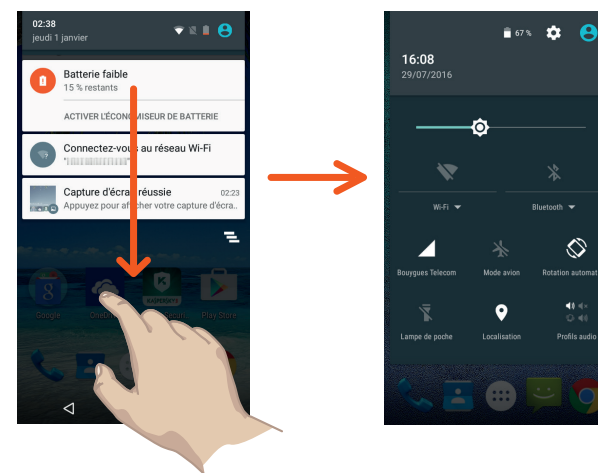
02:38
jeudi 1 janvier

Batterie faible
15 % restants

ACTIVER L'ÉCONOMISEUR DE BATTERIE

Connectez-vous au réseau Wi-Fi
"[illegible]"

Capture d'écran réussie 02:23
Appuyez pour afficher votre capture d'écran.

Google OneDrive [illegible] Play Store

67 %
16:08
29/07/2016

Wi-Fi
Bluetooth

Bouygues Telecom
Mode avion
Rotation automat

Lampe de poche
Localisation
Profils audio